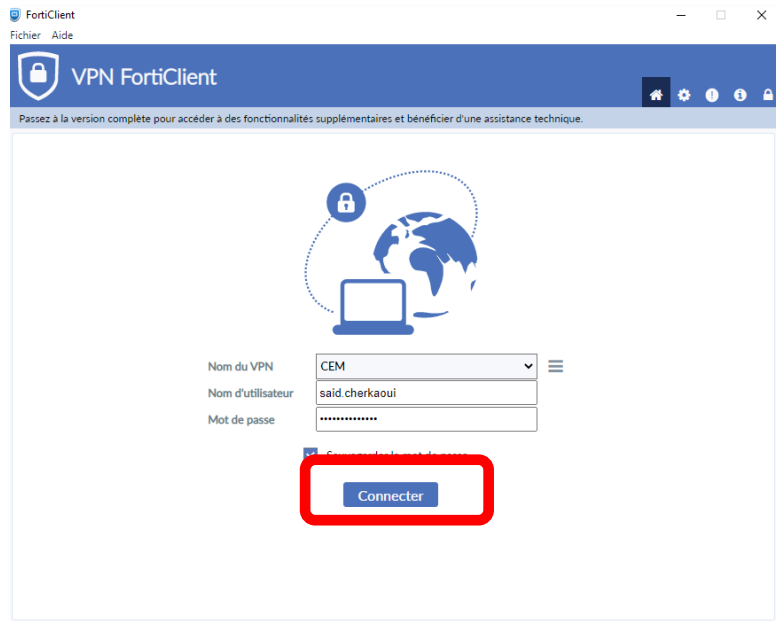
FortiClient

Fichier Aide

VPN FortiClient

Passez à la version complète pour accéder à des fonctionnalités supplémentaires et bénéficier d'une assistance technique.

Nom du VPN CEM

Nom d'utilisateur said.cherkaoui

Mot de passe ••••••••••••••

Sauvegarder le mot de passe

Connecter